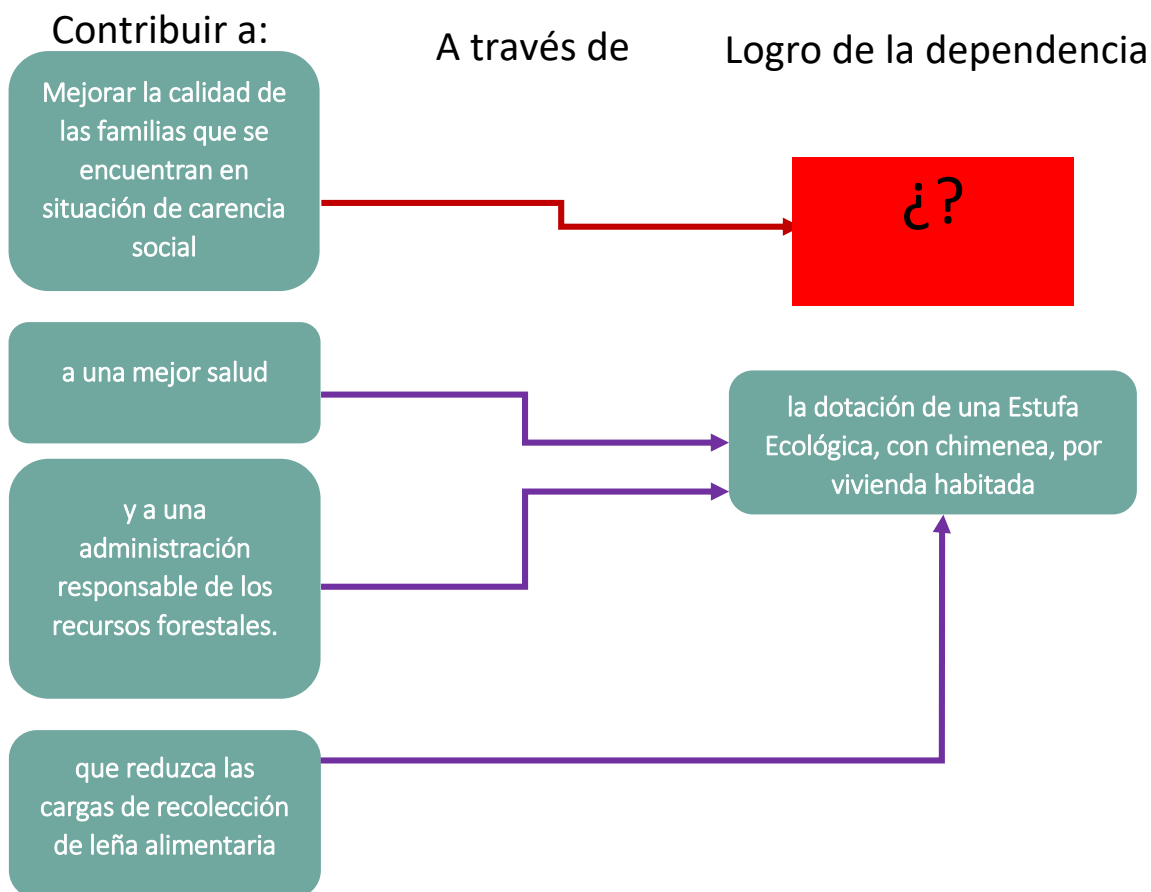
Contribuir a:

A través de

Logro de la dependencia

Mejorar la calidad de las familias que se encuentran en situación de carencia social

¿?

a una mejor salud

la dotación de una Estufa Ecológica, con chimenea, por vivienda habitada

y a una administración responsable de los recursos forestales.

que reduzca las cargas de recolección de leña alimentaria